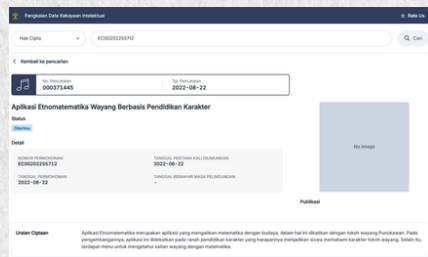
Pangkalan Data Kekayaan Intelektual

Rate Us

Hak Cipta

EC00202255712

Cari

Kembali ke pencarian

No. Pencatatan
000371445

Tgl. Pencatatan
2022-08-22

Aplikasi Etnomatematika Wayang Berbasis Pendidikan Karakter

Status

Diterima

Detail

NOMOR PERMOHONAN
EC00202255712

TANGGAL PERTAMA KALI DIUMUMKAN
2022-08-22

TANGGAL PERMOHONAN
2022-08-22

TANGGAL BERAKHIR MASA PELINDUNGAN
-

No Image

Publikasi

Uraian Ciptaan

Aplikasi Etnomatematika merupakan aplikasi yang mengaitkan matematika dengan budaya, dalam hal ini dikaitkan dengan tokoh wayang Punokawan. Pada pengembangannya, aplikasi ini ditekankan pada ranah pendidikan karakter yang harapannya mengajak siswa memahami karakter tokoh wayang. Selain itu, terdapat menu untuk mengetahui kaitan wayang dengan matematika.